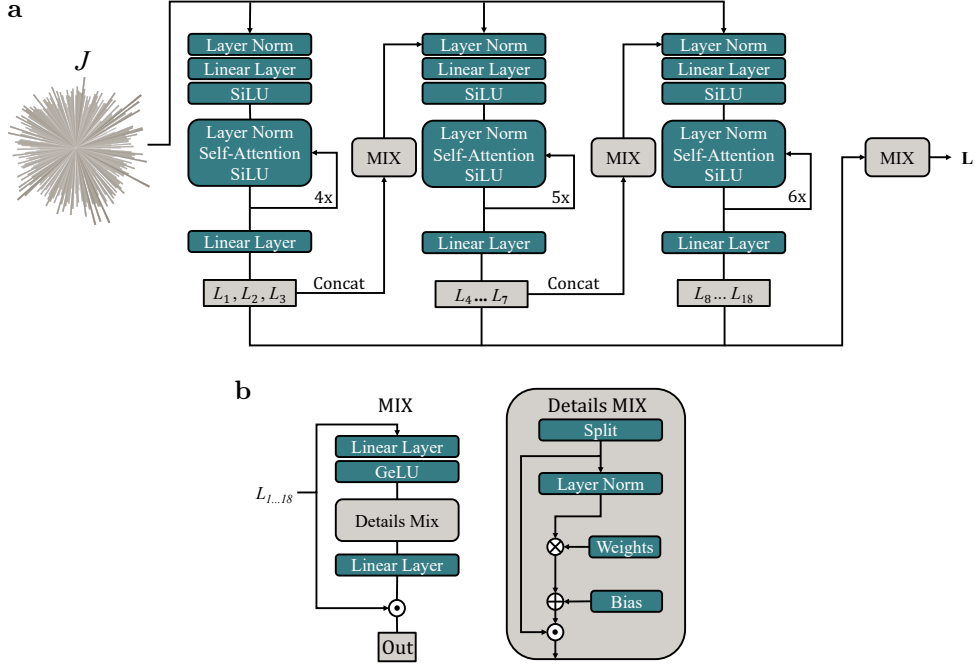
a

$J$

Layer Norm
Linear Layer
SiLU
Layer Norm
Self-Attention
SiLU
4x
Linear Layer
$L_1, L_2, L_3$

Concat

MIX

Layer Norm
Linear Layer
SiLU
Layer Norm
Self-Attention
SiLU
5x
Linear Layer
$L_4 \dots L_7$

Concat

MIX

Layer Norm
Linear Layer
SiLU
Layer Norm
Self-Attention
SiLU
6x
Linear Layer
$L_8 \dots L_{18}$

MIX
L

b

MIX
$L_{1...18}$
Linear Layer
GeLU
Details Mix
Linear Layer
Out

Details MIX
Split
Layer Norm
Weights
Bias